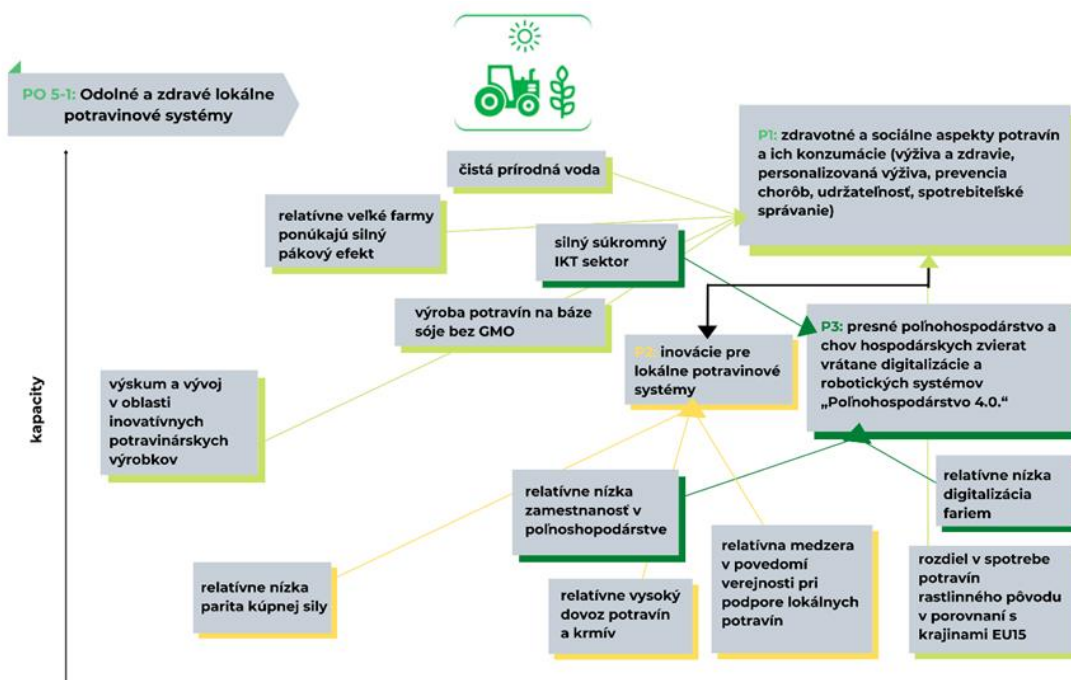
PO 5-1: Odolné a zdravé lokálne potravinové systémy

P1: zdravotné a sociálne aspekty potravín a ich konzumácie (výživa a zdravie, personalizovaná výživa, prevencia chorôb, udržateľnosť, spotrebiteľské správanie)

čistá prírodná voda

relatívne veľké farmy ponúkajú silný pákový efekt

silný súkromný IKT sektor

výroba potravín na báze sóje bez GMO

P3: presné poľnohospodárstvo a chov hospodárskych zvierat vrátane digitalizácie a robotických systémov „Poľnohospodárstvo 4.0."

P2: inovácie pre lokálne potravinové systémy

výskum a vývoj v oblasti inovatívnych potravinárskych výrobkov

kapacity

relatívne nízka digitalizácia fariem

relatívne nízka zamestnanosť v poľnoshopodárstve

relatívna medzera v povedomí verejnosti pri podpore lokálnych potravín

rozdiel v spotrebe potravín rastlinného pôvodu v porovnaní s krajinami EU15

relatívne nízka parita kúpnej sily

relatívne vysoký dovoz potravín a krmív